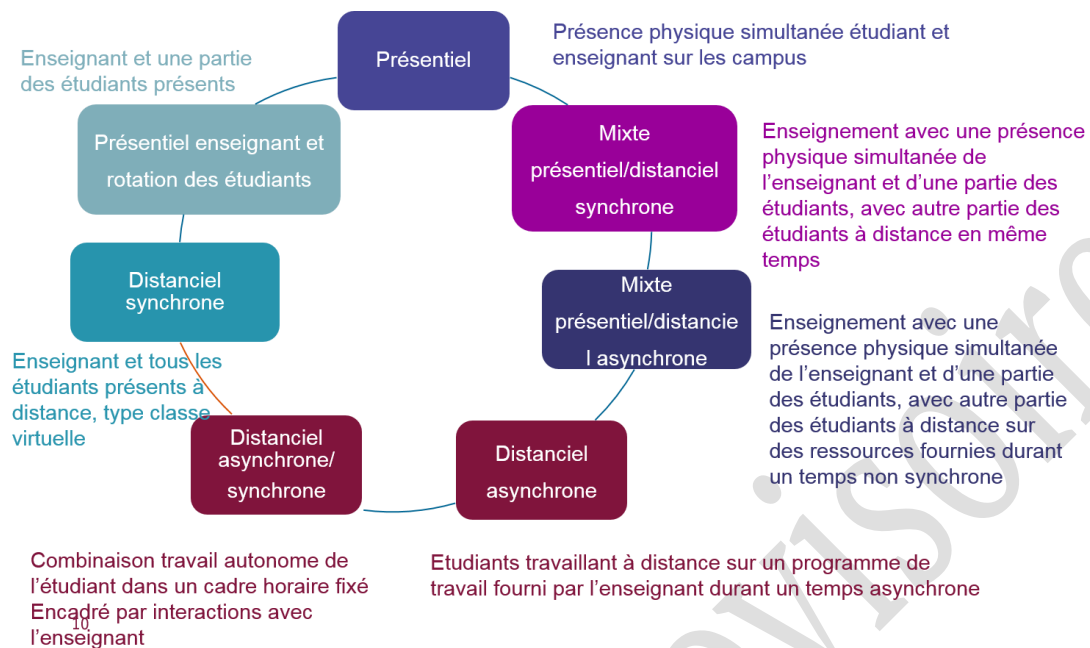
Présentiel

Présence physique simultanée étudiant et enseignant sur les campus

Mixte présentiel/distanciel synchrone

Enseignement avec une présence physique simultanée de l'enseignant et d'une partie des étudiants, avec autre partie des étudiants à distance en même temps

Mixte présentiel/distanciel asynchrone

Enseignement avec une présence physique simultanée de l'enseignant et d'une partie des étudiants, avec autre partie des étudiants à distance sur des ressources fournies durant un temps non synchrone

Distanciel asynchrone

Etudiants travaillant à distance sur un programme de travail fourni par l'enseignant durant un temps asynchrone

Distanciel asynchrone/ synchrone

Combinaison travail autonome de l'étudiant dans un cadre horaire fixé Encadré par interactions avec l'enseignant

10

Distanciel synchrone

Enseignant et tous les étudiants présents à distance, type classe virtuelle

Présentiel enseignant et rotation des étudiants

Enseignant et une partie des étudiants présents